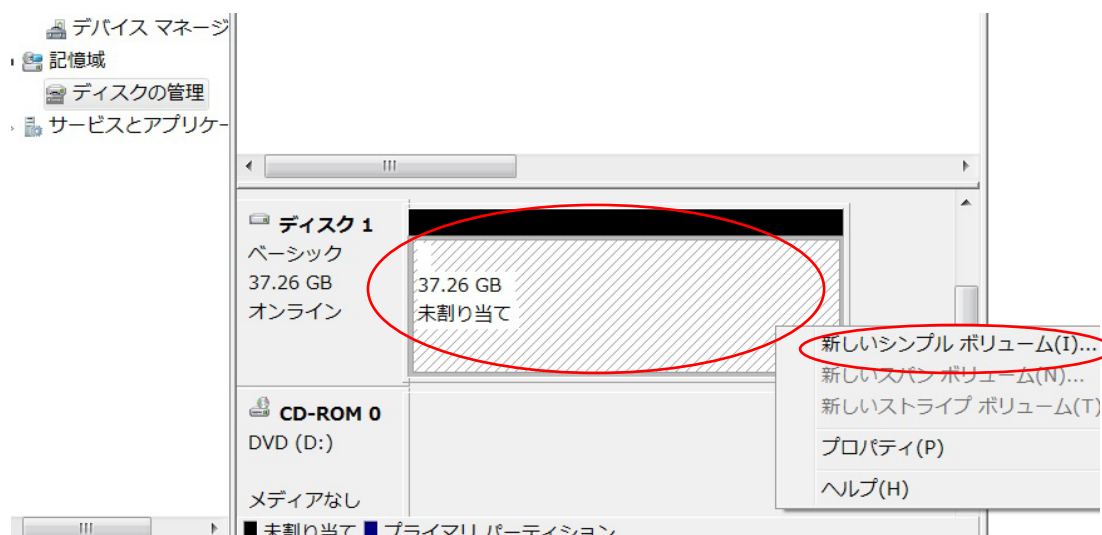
デバイス マネージ
記憶域
ディスクの管理
サービスとアプリケー

III

ディスク 1
ベーシック
37.26 GB
オンライン

37.26 GB
未割り当て

新しいシンプル ボリューム(I)...
新しいスパン ボリューム(N)...
新しいストライプ ボリューム(T)

プロパティ(P)

ヘルプ(H)

CD-ROM 0
DVD (D:)

メディアなし

III

未割り当て　プライマリ パーティション